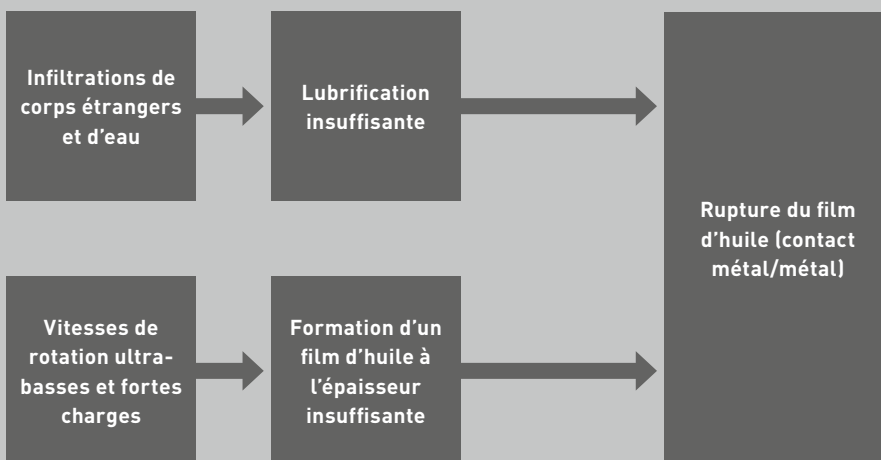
Infiltrations de corps étrangers et d’eau

Lubrification insuffisante

Vitesses de rotation ultra-basses et fortes charges

Formation d’un film d’huile à l’épaisseur insuffisante

Rupture du film d’huile (contact métal/métal)